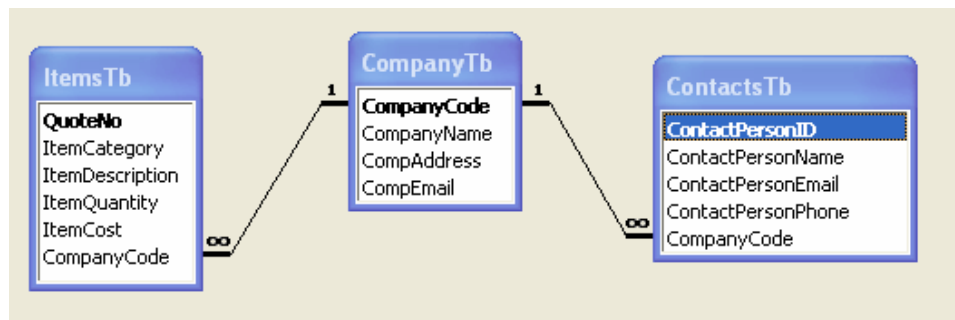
ItemsTb
QuoteNo
ItemCategory
ItemDescription
ItemQuantity
ItemCost
CompanyCode

∞

1

CompanyTb
CompanyCode
CompanyName
CompAddress
CompEmail

1

∞

ContactsTb
ContactPersonID
ContactPersonName
ContactPersonEmail
ContactPersonPhone
CompanyCode